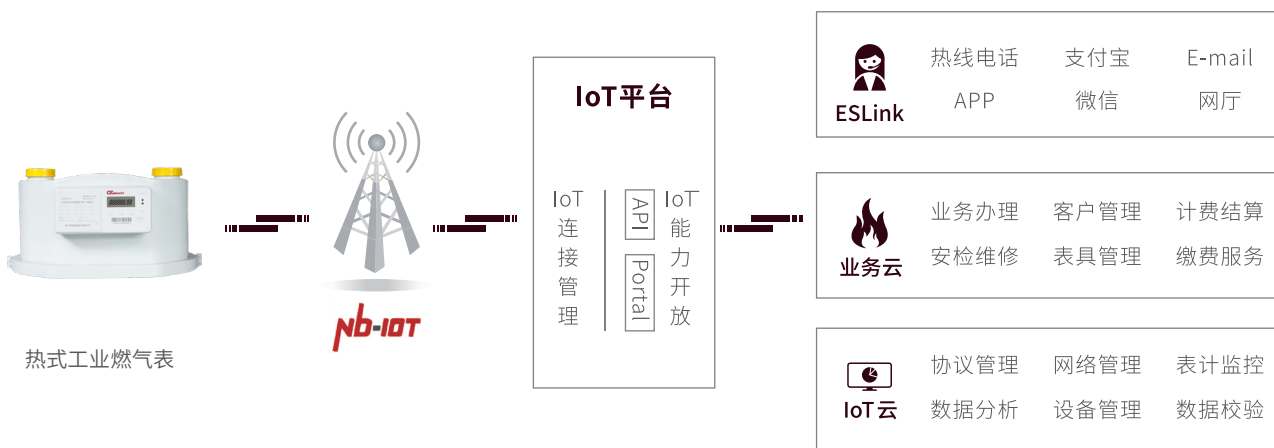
热式工业燃气表

NB-IOT

IoT平台

IoT连接管理

API

Portal

IoT能力开放

ESLink

热线电话 支付宝 E-mail
APP 微信 网厅

业务云

业务办理 客户管理 计费结算
安检维修 表具管理 缴费服务

IoT云

协议管理 网络管理 表计监控
数据分析 设备管理 数据校验